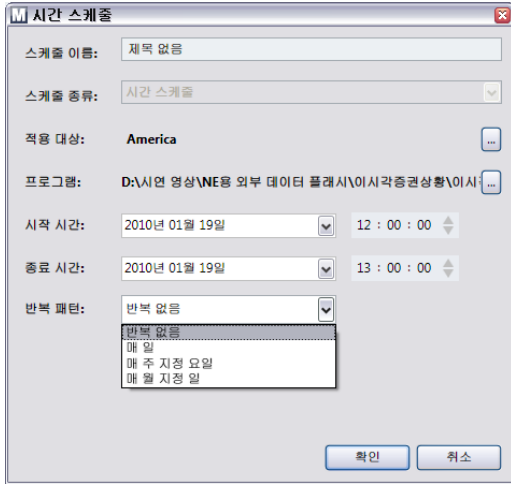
M 시간 스케줄

스케줄 이름: 제목 없음

스케줄 종류: 시간 스케줄

적용 대상: America ...

프로그램: D:\시연 영상\NE용 외부 데이터 플래시\이시각증권상황\이시 ...

시작 시간: 2010년 01월 19일 12 : 00 : 00

종료 시간: 2010년 01월 19일 13 : 00 : 00

반복 패턴: 반복 없음

반복 없음
매 일
매 주 지정 요일
매 월 지정 일

확인 취소